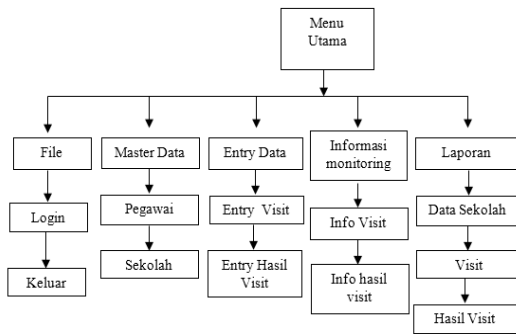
Menu Utama

File

Login

Keluar

Master Data

Pegawai

Sekolah

Entry Data

Entry Visit

Entry Hasil Visit

Informasi monitoring

Info Visit

Info hasil visit

Laporan

Data Sekolah

Visit

Hasil Visit